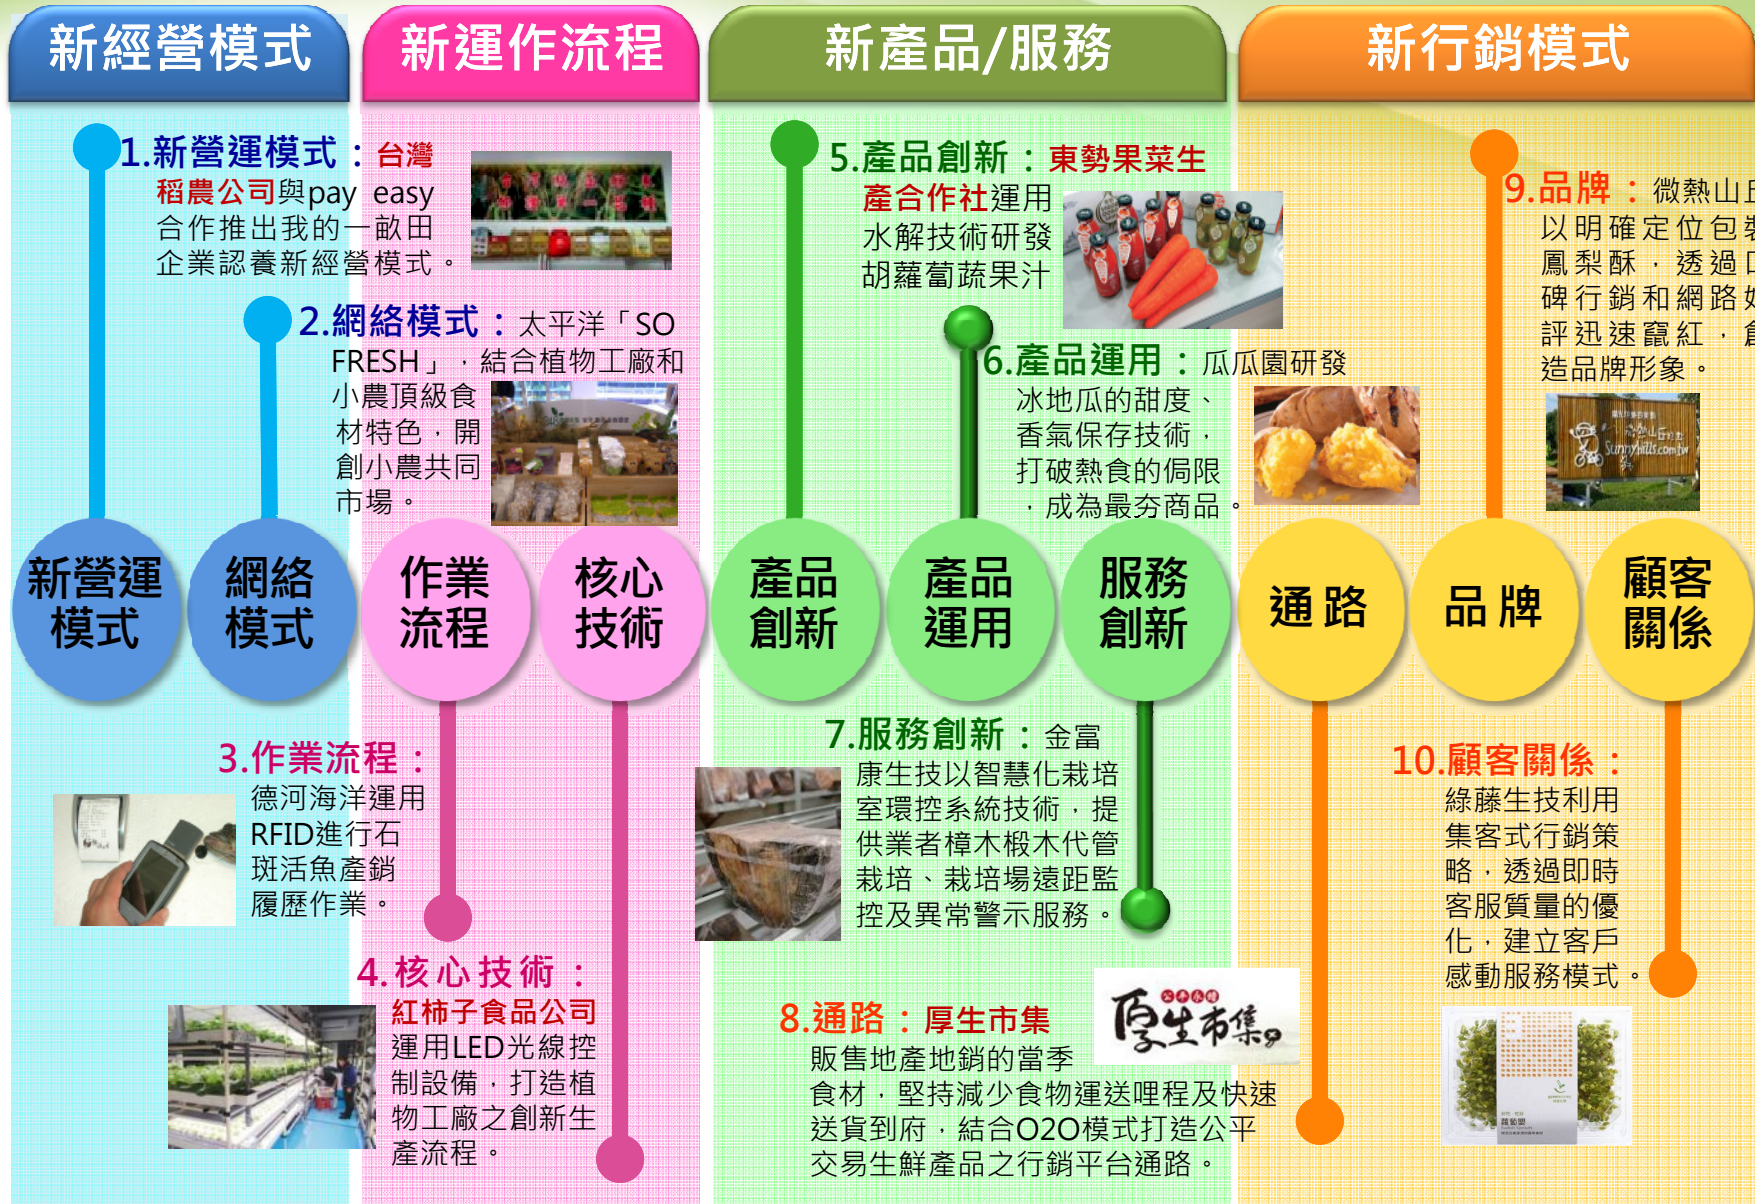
新經營模式

新運作流程

新產品/服務

新行銷模式

1.新營運模式：台灣稻農公司與pay easy合作推出我的一畝田企業認養新經營模式。

2.網絡模式：太平洋「SO FRESH」，結合植物工廠和小農頂級食材特色，開創小農共同市場。

5.產品創新：東勢果菜生產合作社運用水解技術研發胡蘿蔔蔬果汁

6.產品運用：瓜瓜園研發冰地瓜的甜度、香氣保存技術，打破熱食的侷限，成為最夯商品。

9.品牌：微熱山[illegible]以明確定位包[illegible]鳳梨酥，透過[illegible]碑行銷和網路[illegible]評迅速竄紅，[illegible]造品牌形象。

新營運模式

網絡模式

作業流程

核心技術

產品創新

產品運用

服務創新

通路

品牌

顧客關係

3.作業流程：德河海洋運用RFID進行石斑活魚產銷履歷作業。

4.核心技術：紅柿子食品公司運用LED光線控制設備，打造植物工廠之創新生產流程。

7.服務創新：金富康生技以智慧化栽培室環控系統技術，提供業者樟木椴木代管栽培、栽培場遠距監控及異常警示服務。

8.通路：厚生市集
販售地產地銷的當季食材，堅持減少食物運送哩程及快速送貨到府，結合O2O模式打造公平交易生鮮產品之行銷平台通路。

厚生市集

10.顧客關係：綠藤生技利用集客式行銷策略，透過即時客服質量的優化，建立客戶感動服務模式。